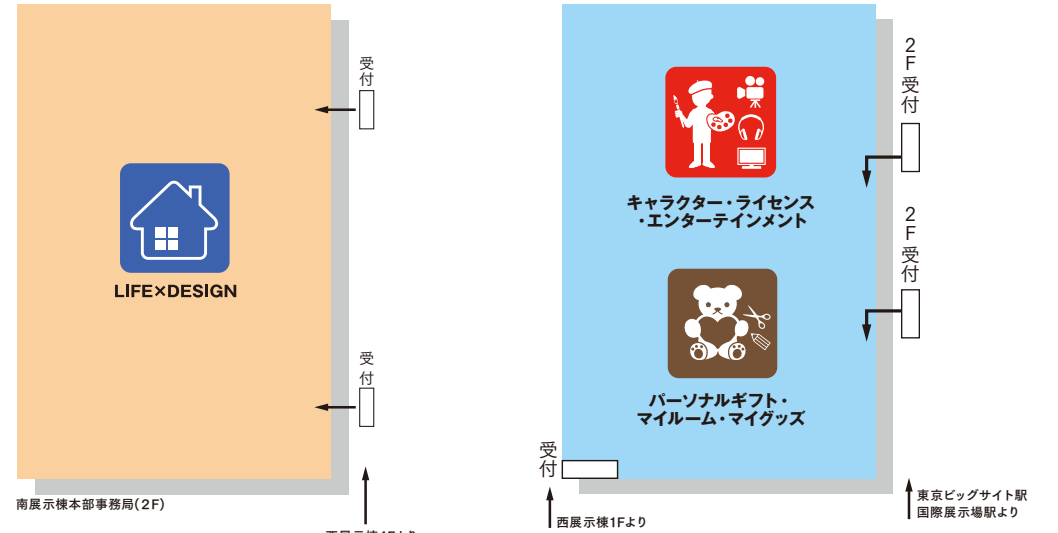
受付

LIFE×DESIGN

受付

南展示棟本部事務局(2F)

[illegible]

2F受付

キャラクター・ライセンス
・エンターテインメント

2F受付

パーソナルギフト・
マイルーム・マイグッズ

受付

西展示棟1Fより

東京ビッグサイト駅
国際展示場駅より